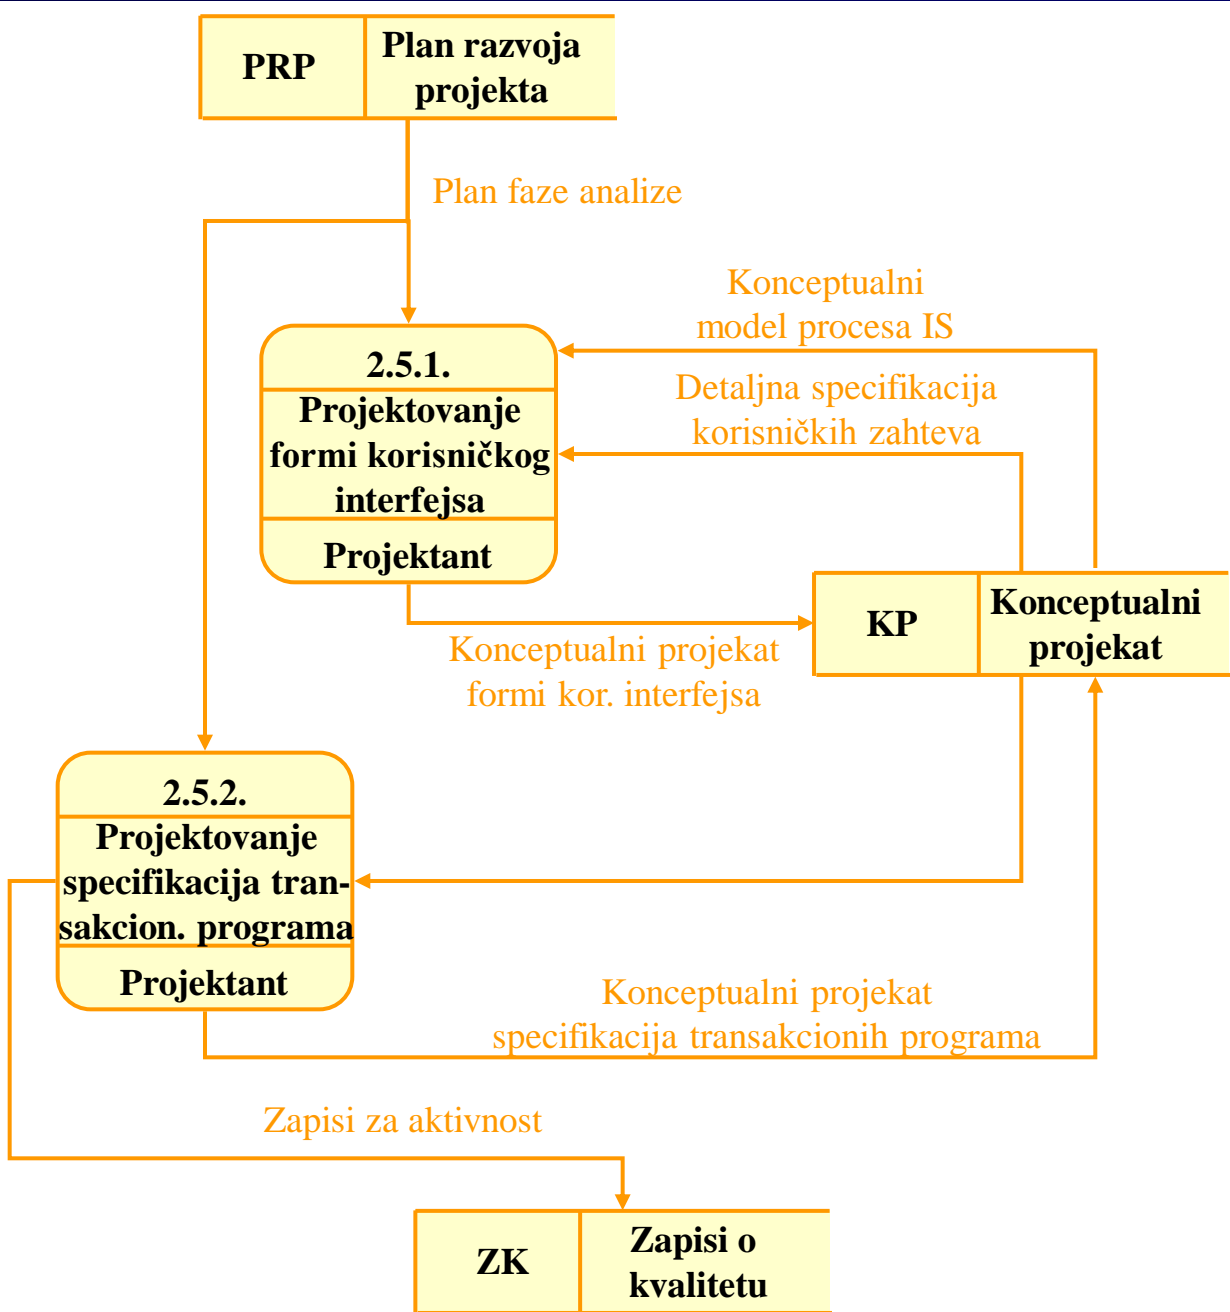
PRP
Plan razvoja projekta

Plan faze analize

Konceptualni model procesa IS

Detaljna specifikacija korisničkih zahteva

2.5.1.
Projektovanje formi korisničkog interfejsa
Projektant

KP
Konceptualni projekat

Konceptualni projekat formi kor. interfejsa

2.5.2.
Projektovanje specifikacija transakcion. programa
Projektant

Konceptualni projekat specifikacija transakcionih programa

Zapisi za aktivnost

ZK
Zapisi o kvalitetu